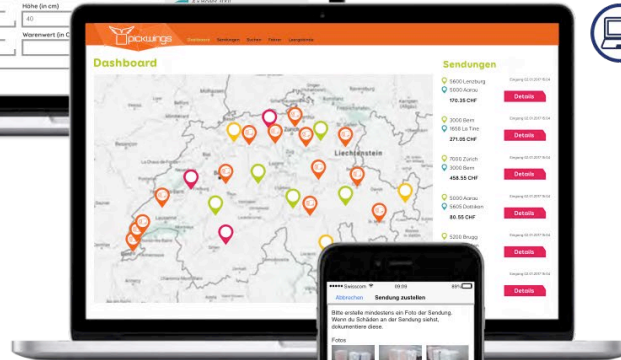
Höhe (in cm)
40
Warenwert (in C

pickwings
Dashboard Sendungen Suchen Fahren Lieferpläne

Dashboard

Liechtenstein

Sendungen

5600 Lenzburg
5000 Aarau
170.35 CHF
Details

3000 Bern
1608 La Tine
271.05 CHF
Details

7000 Zürich
3000 Bern
458.55 CHF
Details

5000 Aarau
5605 Dottikon
80.55 CHF
Details

5200 Brugg
Details

Details

••••• Swisscom
09:55
Abbrechen
Sendung zustellen
Bitte erstelle mindestens ein Foto der Sendung. Wenn du Schäden an der Sendung siehst, dokumentiere diese.
Fotos